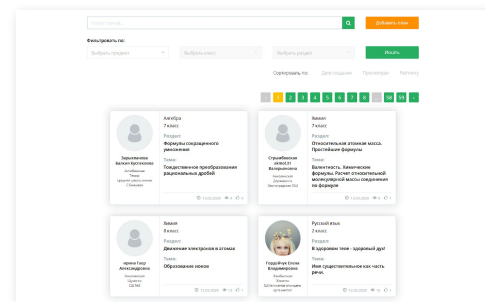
Поиск плана...
Добавить план

Фильтровать по:
Выбрать предмет
Выбрать класс
Выбрать тему
Искать

Сортировать по: Дате создания Просмотрам Рейтингу

1 2 3 4 5 6 7 8 ... 58 59 ›

Зарыплекова Балжан Кустековна
Алгебра
7 класс
Раздел:
Формулы сокращенного умножения
Тема:
Тождественное преобразование рациональных дробей
12.03.2020 4 0

Строкебаева Алтынай Валерьевна
Химия
7 класс
Раздел:
Относительная атомная масса. Простейшие формулы
Тема:
Валентность. Химические формулы. Расчет относительной молекулярной массы соединения по формуле
12.03.2020 3 0

ирина Гаяр Александровна
Химия
8 класс
Раздел:
Движение электронов в атомах
Тема:
Образование ионов
12.03.2020 12 0

Гордейчук Елена Владимировна
Русский язык
2 класс
Раздел:
В здоровом теле - здоровый дух!
Тема:
Имя существительное как часть речи.
12.03.2020 14 0